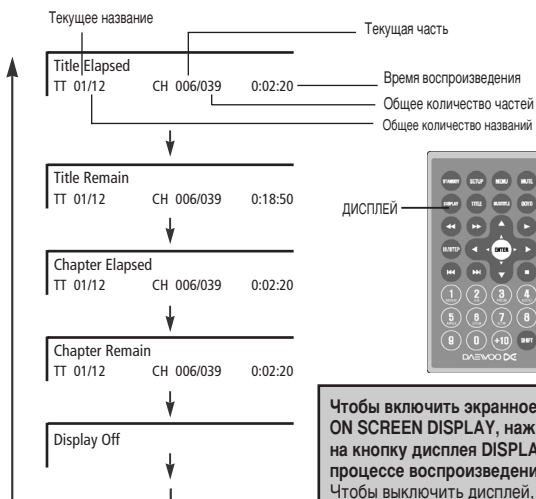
Текущее название

Текущая часть

Title Elapsed
TT 01/12 CH 006/039 0:02:20

Время воспроизведения
Общее количество частей
Общее количество названий

Title Remain
TT 01/12 CH 006/039 0:18:50

Chapter Elapsed
TT 01/12 CH 006/039 0:02:20

Chapter Remain
TT 01/12 CH 006/039 0:02:20

Display Off

ДИСПЛЕЙ

STANDBY SETUP MENU MUTE
DISPLAY TITLE SUBTITLE GOTO
ENTER
SUBSTEP
1 2 3 4
5 6 7 8
9 0 +10 SHIFT
DAEWOO

Чтобы включить экранное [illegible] ON SCREEN DISPLAY, наж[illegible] на кнопку дисплея DISPLA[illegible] процессе воспроизведени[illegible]
Чтобы выключить дисплей, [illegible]